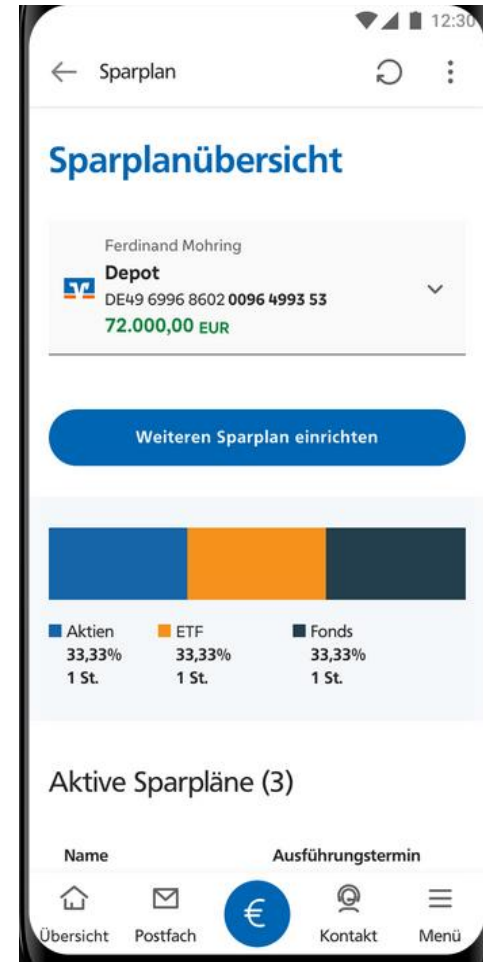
12:30

Sparplan

Sparplanübersicht

Ferdinand Mohring
Depot
DE49 6996 8602 0096 4993 53
72.000,00 EUR

Weiteren Sparplan einrichten

| Aktien | ETF | Fonds |
|---|---|---|
| 33,33% | 33,33% | 33,33% |
| 1 St. | 1 St. | 1 St. |

Aktive Sparpläne (3)

Name
Ausführungstermin

Übersicht Postfach € Kontakt Menü